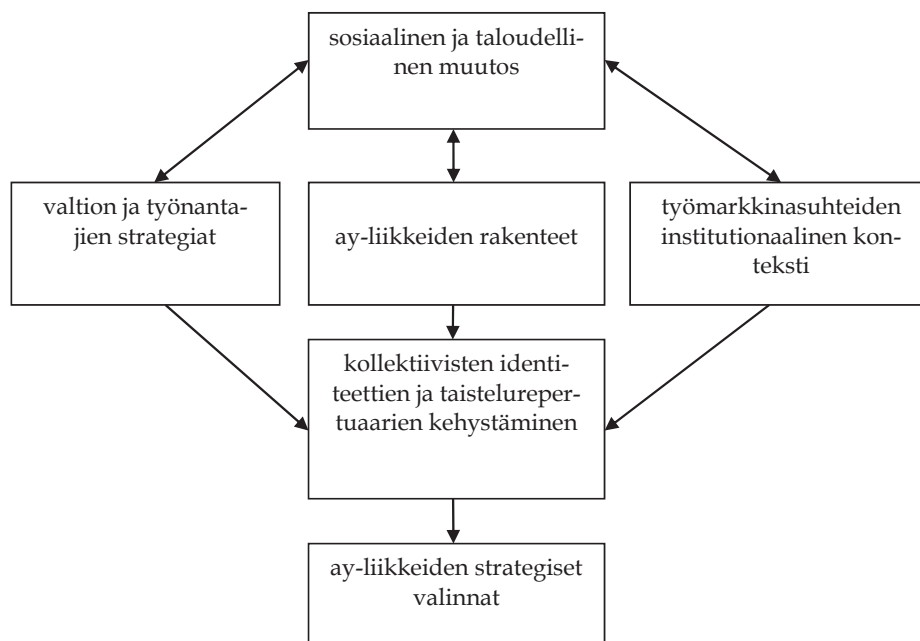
sosiaalinen ja taloudellinen muutos

valtion ja työnantajien strategiat

ay-liikkeiden rakenteet

työmarkkinasuhteiden institutionaalinen konteksti

kollektiivisten identiteettien ja taistelurepertuaarien kehystäminen

ay-liikkeiden strategiset valinnat